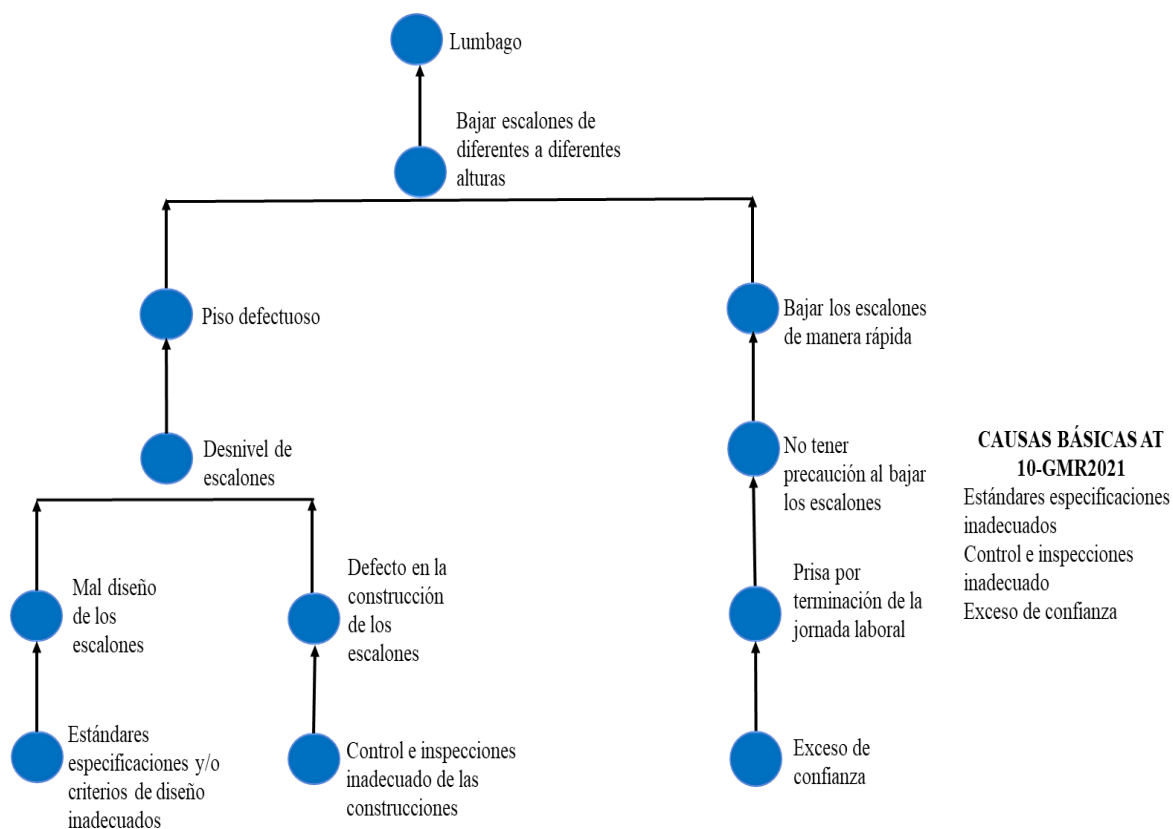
Lumbago

Bajar escalones de diferentes a diferentes alturas

Piso defectuoso

Bajar los escalones de manera rápida

Desnivel de escalones

No tener precaución al bajar los escalones

CAUSAS BÁSICAS AT 10-GMR2021
Estándares especificaciones inadecuados
Control e inspecciones inadecuado
Exceso de confianza

Mal diseño de los escalones

Defecto en la construcción de los escalones

Prisa por terminación de la jornada laboral

Estándares especificaciones y/o criterios de diseño inadecuados

Control e inspecciones inadecuado de las construcciones

Exceso de confianza